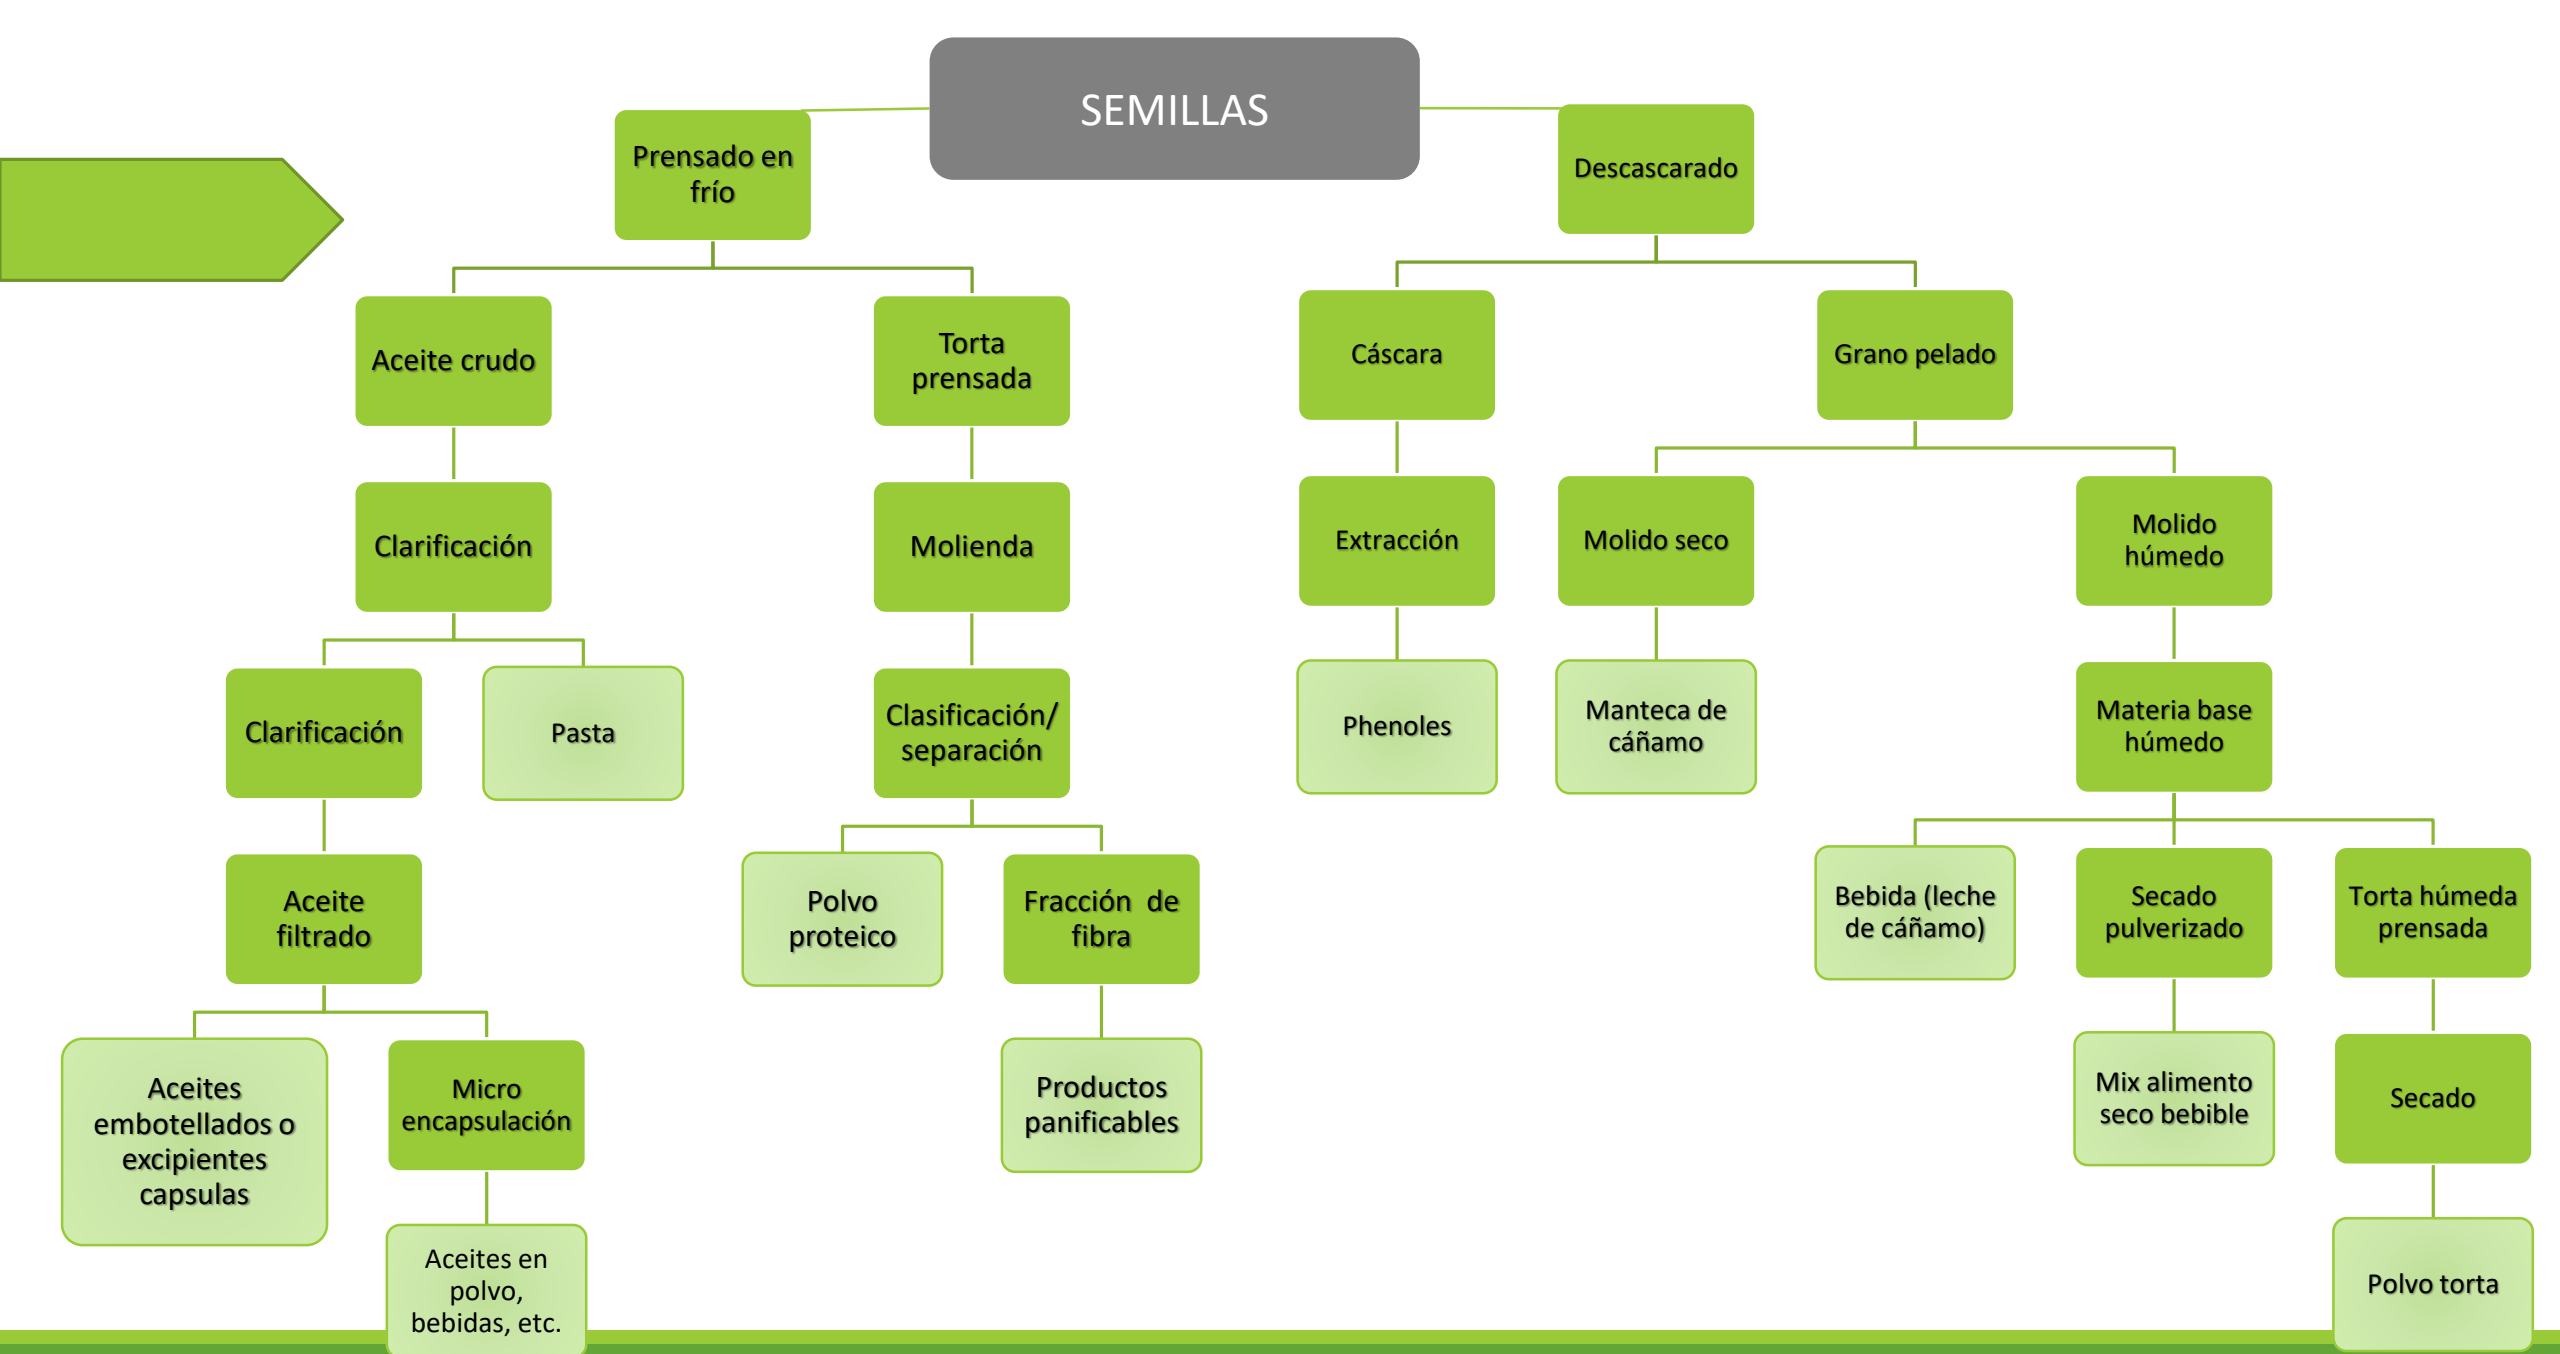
SEMILLAS

Prensado en frío

Aceite crudo

Clarificación

Clarificación

Pasta

Aceite filtrado

Aceites embotellados o excipientes capsulas

Micro encapsulación

Aceites en polvo, bebidas, etc.

Torta prensada

Molienda

Clasificación/ separación

Polvo proteico

Fracción de fibra

Productos panificables

Descascarado

Cáscara

Extracción

Phenoles

Grano pelado

Molido seco

Manteca de cáñamo

Molido húmedo

Materia base húmedo

Bebida (leche de cáñamo)

Secado pulverizado

Mix alimento seco bebible

Torta húmeda prensada

Secado

Polvo torta